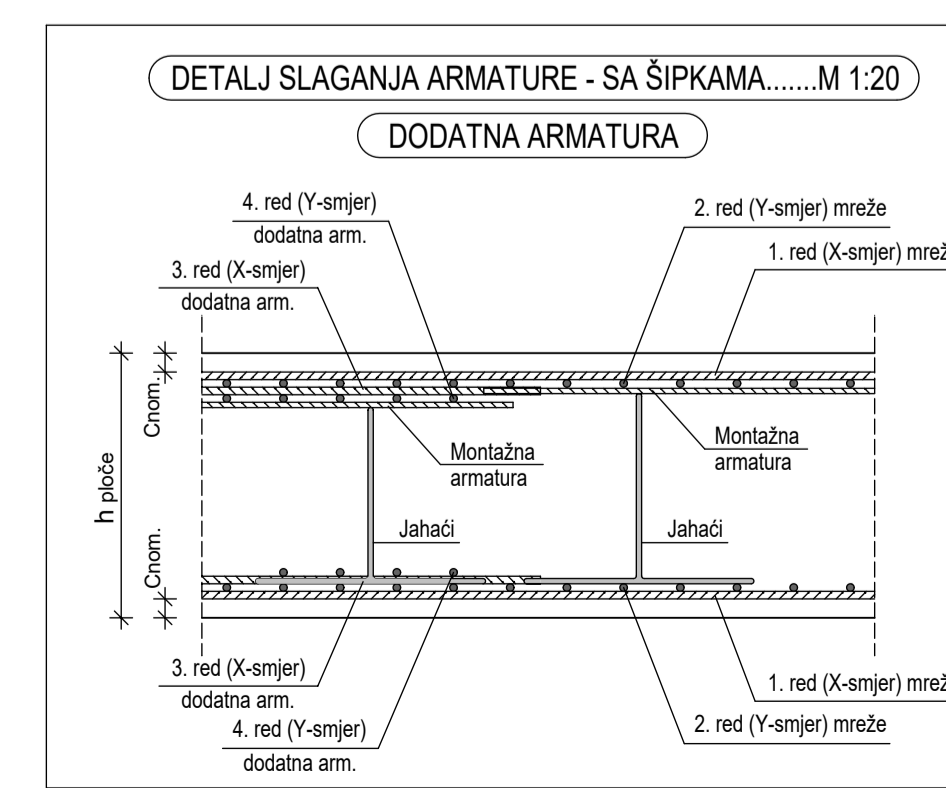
DETALJ SLAGANJA ARMATURE - SA ŠIPKAMA.......M 1:20

DODATNA ARMATURA

4. red (Y-smjer)
dodatna arm.

2. red (Y-smjer) mreže

1. red (X-smjer) mrež

3. red (X-smjer)
dodatna arm.

Cnom.

Montažna
armatura

Montažna
armatura

h ploče

Jahaći

Jahaći

Cnom.

3. red (X-smjer)
dodatna arm.

1. red (X-smjer) mrež

4. red (Y-smjer)
dodatna arm.

2. red (Y-smjer) mreže